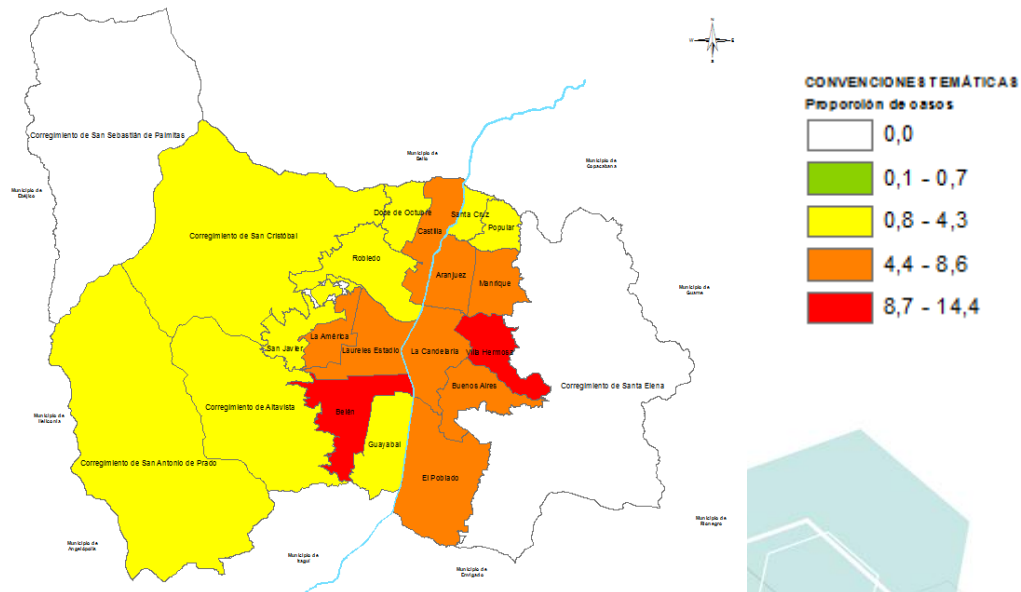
N
W E
S

CONVENCIONES TEMÁTICAS
Proporción de casos

| | |
|---|---|
| | 0,0 |
| | 0,1 - 0,7 |
| | 0,8 - 4,3 |
| | 4,4 - 8,6 |
| | 8,7 - 14,4 |

Corregimiento de San Sebastián de Palmitas
Municipio de Bello
Municipio de Copacabana
Municipio de Ebéjico
Corregimiento de San Cristóbal
Doce de Octubre
Santa Cruz
Castilla
Popular
Robledo
Aranjuez
Manrique
Municipio de Guarne
La América
San Javier
Laureles Estadio
La Candelaria
Villa Hermosa
Buenos Aires
Corregimiento de Santa Elena
Municipio de Heliconia
Corregimiento de Altavista
Belén
Guayabal
Corregimiento de San Antonio de Prado
El Poblado
Municipio de Rionegro
Municipio de Angelópolis
Municipio de Itagüí
Municipio de Envigado